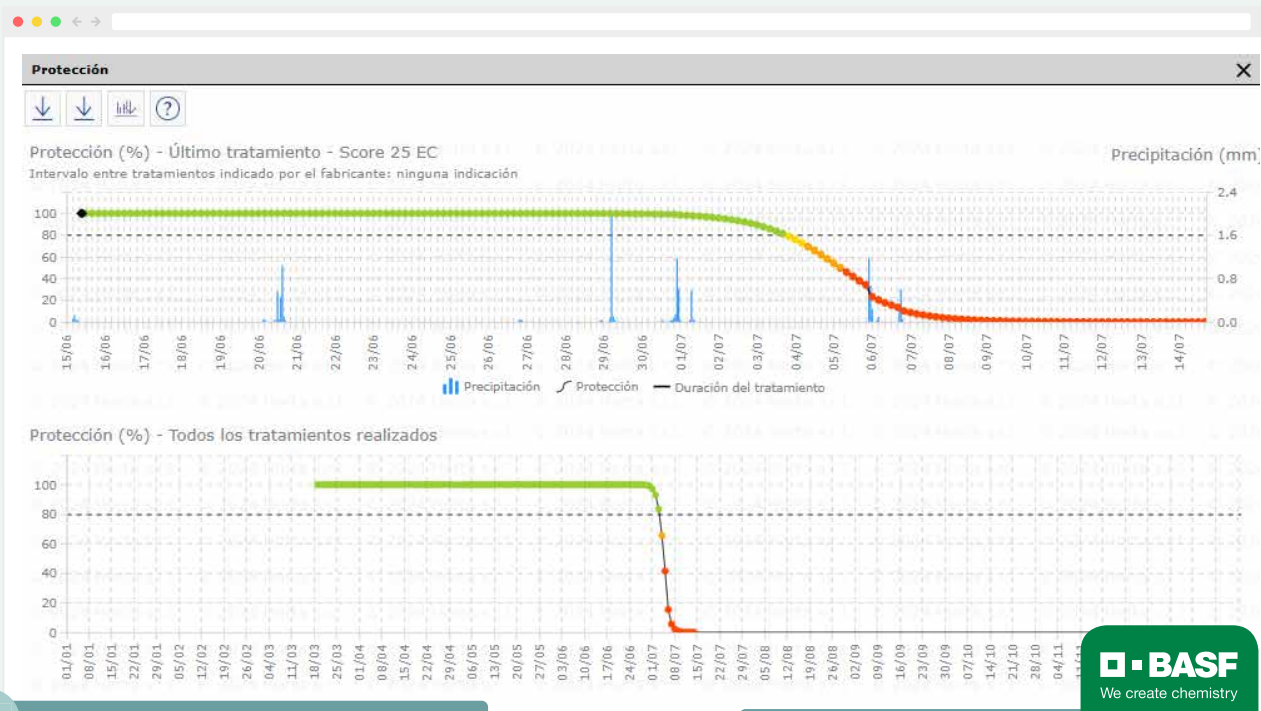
Protección

Protección (%) - Último tratamiento - Score 25 EC

Intervalo entre tratamientos indicado por el fabricante: ninguna indicación

Precipitación (mm)

100
80
60
40
20
0

2.4
1.6
0.8
0.0

15/06 16/06 17/06 18/06 19/06 20/06 21/06 22/06 23/06 24/06 25/06 26/06 27/06 28/06 29/06 30/06 01/07 02/07 03/07 04/07 05/07 06/07 07/07 08/07 09/07 10/07 11/07 12/07 13/07 14/07

Precipitación Protección Duración del tratamiento

Protección (%) - Todos los tratamientos realizados

100
80
60
40
20
0

01/01 08/01 15/01 22/01 29/01 05/02 12/02 19/02 26/02 04/03 11/03 18/03 25/03 01/04 08/04 15/04 22/04 29/04 06/05 13/05 20/05 27/05 03/06 10/06 17/06 24/06 01/07 08/07 15/07 22/07 29/07 05/08 12/08 19/08 26/08 02/09 09/09 16/09 23/09 30/09 07/10 14/10 21/10 28/10 04/11 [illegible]

BASF
We create chemistry